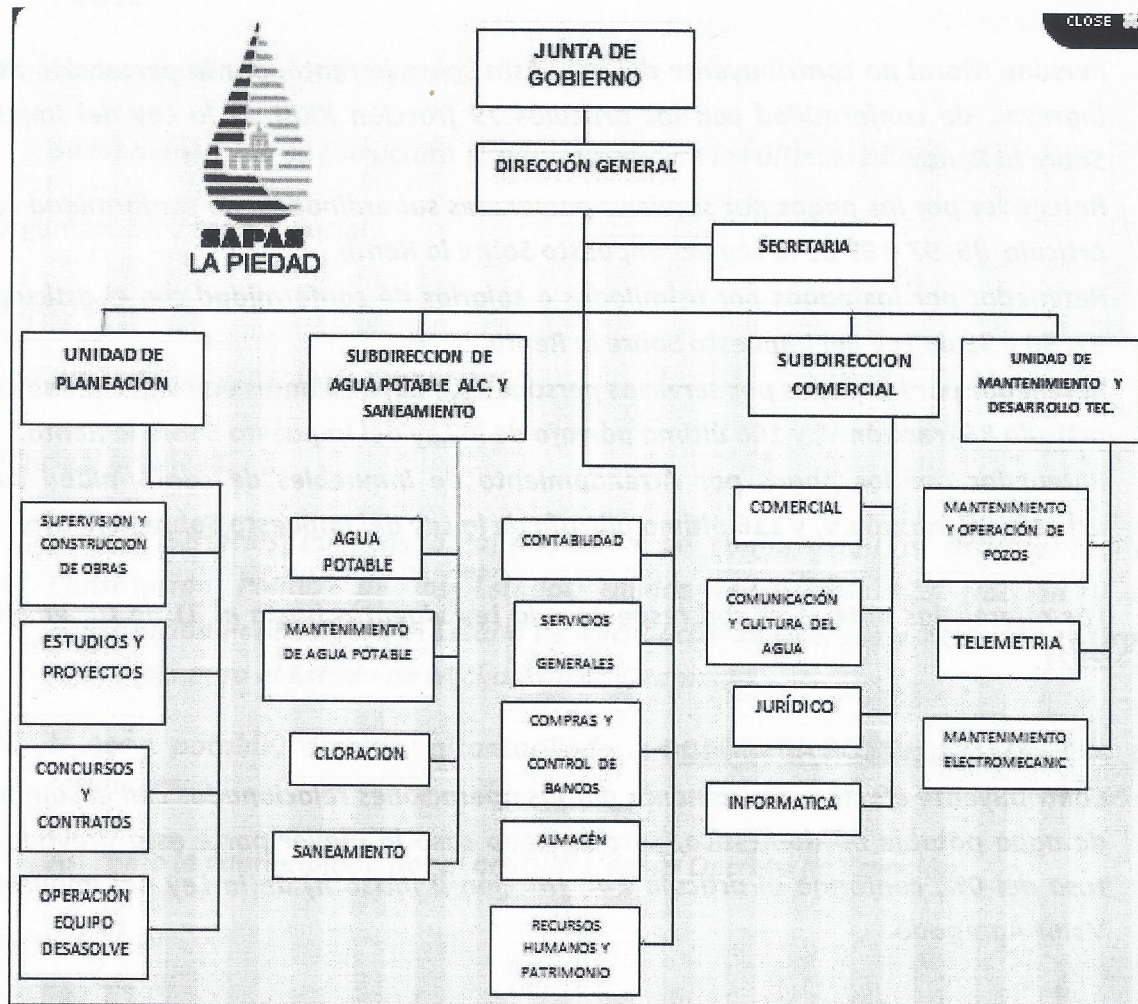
CLOSE

SAPAS
LA PIEDAD

JUNTA DE GOBIERNO

DIRECCIÓN GENERAL

SECRETARIA

UNIDAD DE PLANEACION

SUBDIRECCION DE AGUA POTABLE ALC. Y SANEAMIENTO

SUBDIRECCION COMERCIAL

UNIDAD DE MANTENIMIENTO Y DESARROLLO TEC.

SUPERVISION Y CONSTRUCCION DE OBRAS

ESTUDIOS Y PROYECTOS

CONCURSOS Y CONTRATOS

OPERACIÓN EQUIPO DESASOLVE

AGUA POTABLE

MANTENIMIENTO DE AGUA POTABLE

CLORACION

SANEAMIENTO

CONTABILIDAD

SERVICIOS GENERALES

COMPRAS Y CONTROL DE BANCOS

ALMACÉN

RECURSOS HUMANOS Y PATRIMONIO

COMERCIAL

COMUNICACIÓN Y CULTURA DEL AGUA

JURÍDICO

INFORMATICA

MANTENIMIENTO Y OPERACIÓN DE POZOS

TELEMETRIA

MANTENIMIENTO ELECTROMECANIC